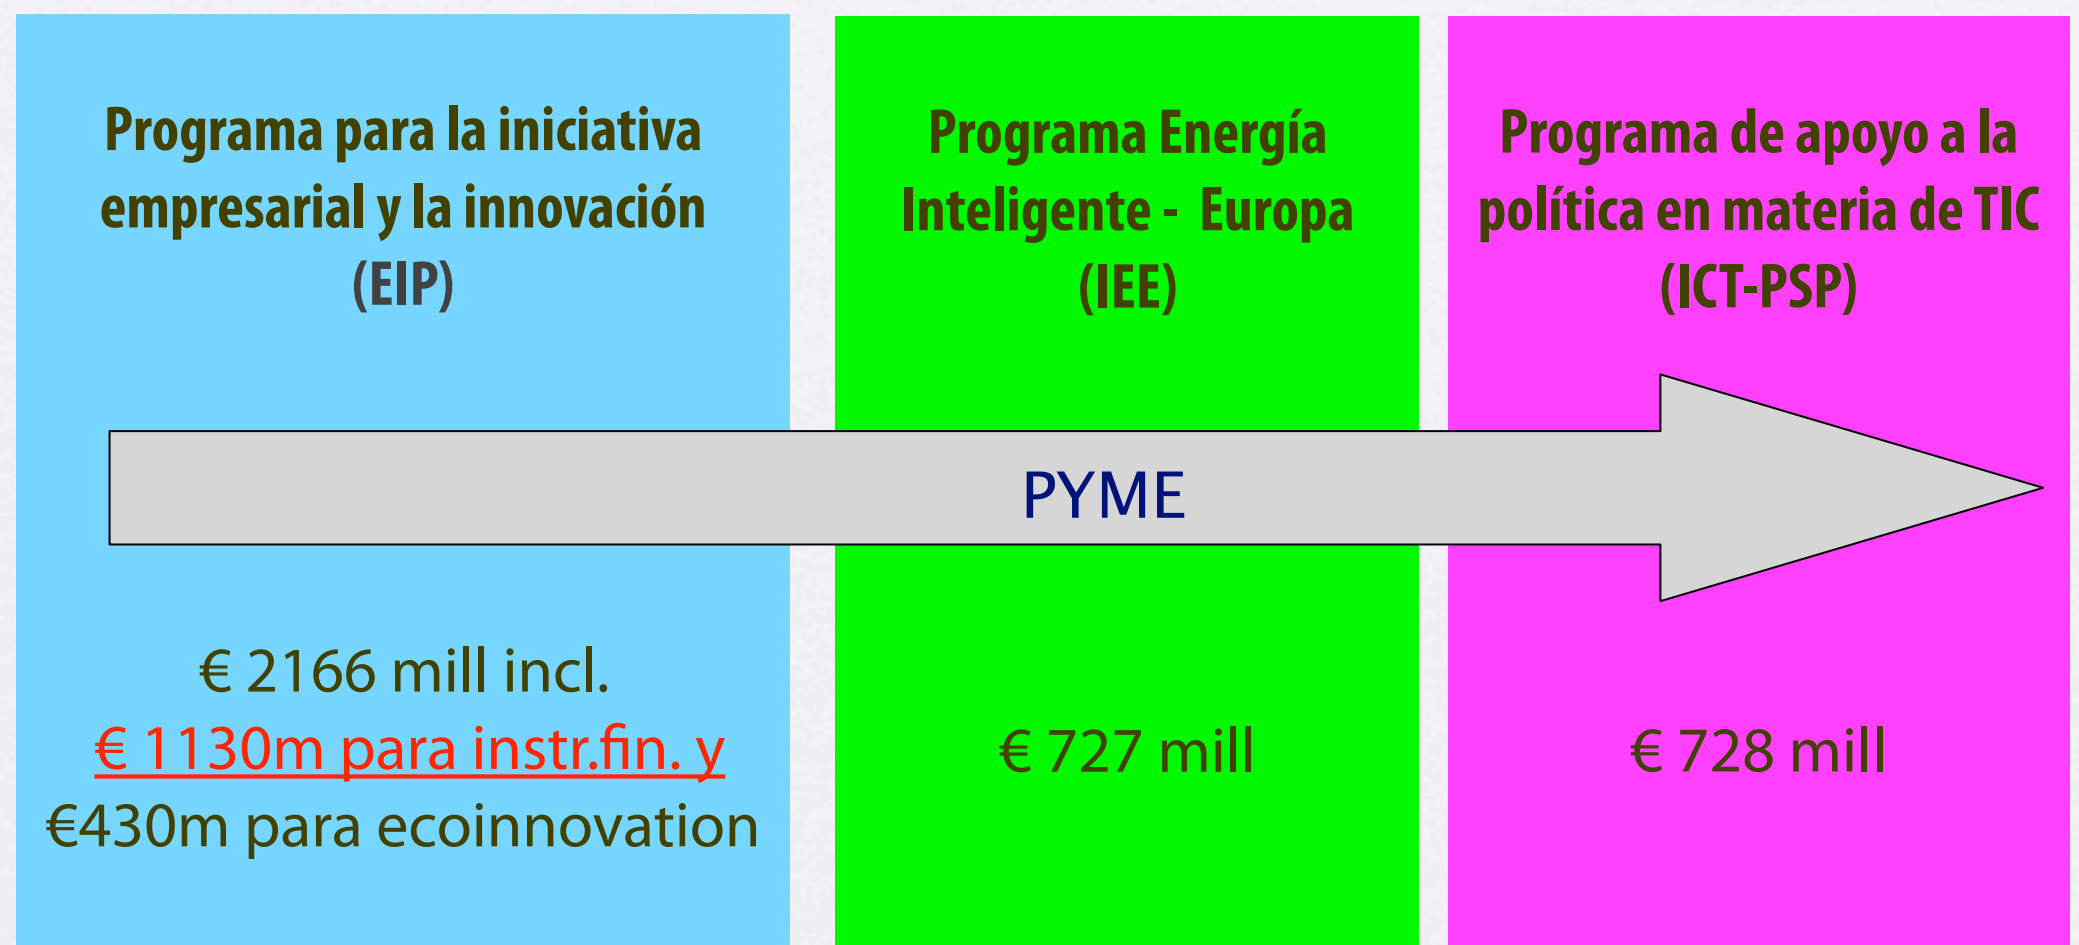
Programa para la iniciativa empresarial y la innovación (EIP)

Programa Energía Inteligente - Europa (IEE)

Programa de apoyo a la política en materia de TIC (ICT-PSP)

PYME

€ 2166 mill incl.
€ 1130m para instr.fin. y
€430m para ecoinnovation

€ 727 mill

€ 728 mill